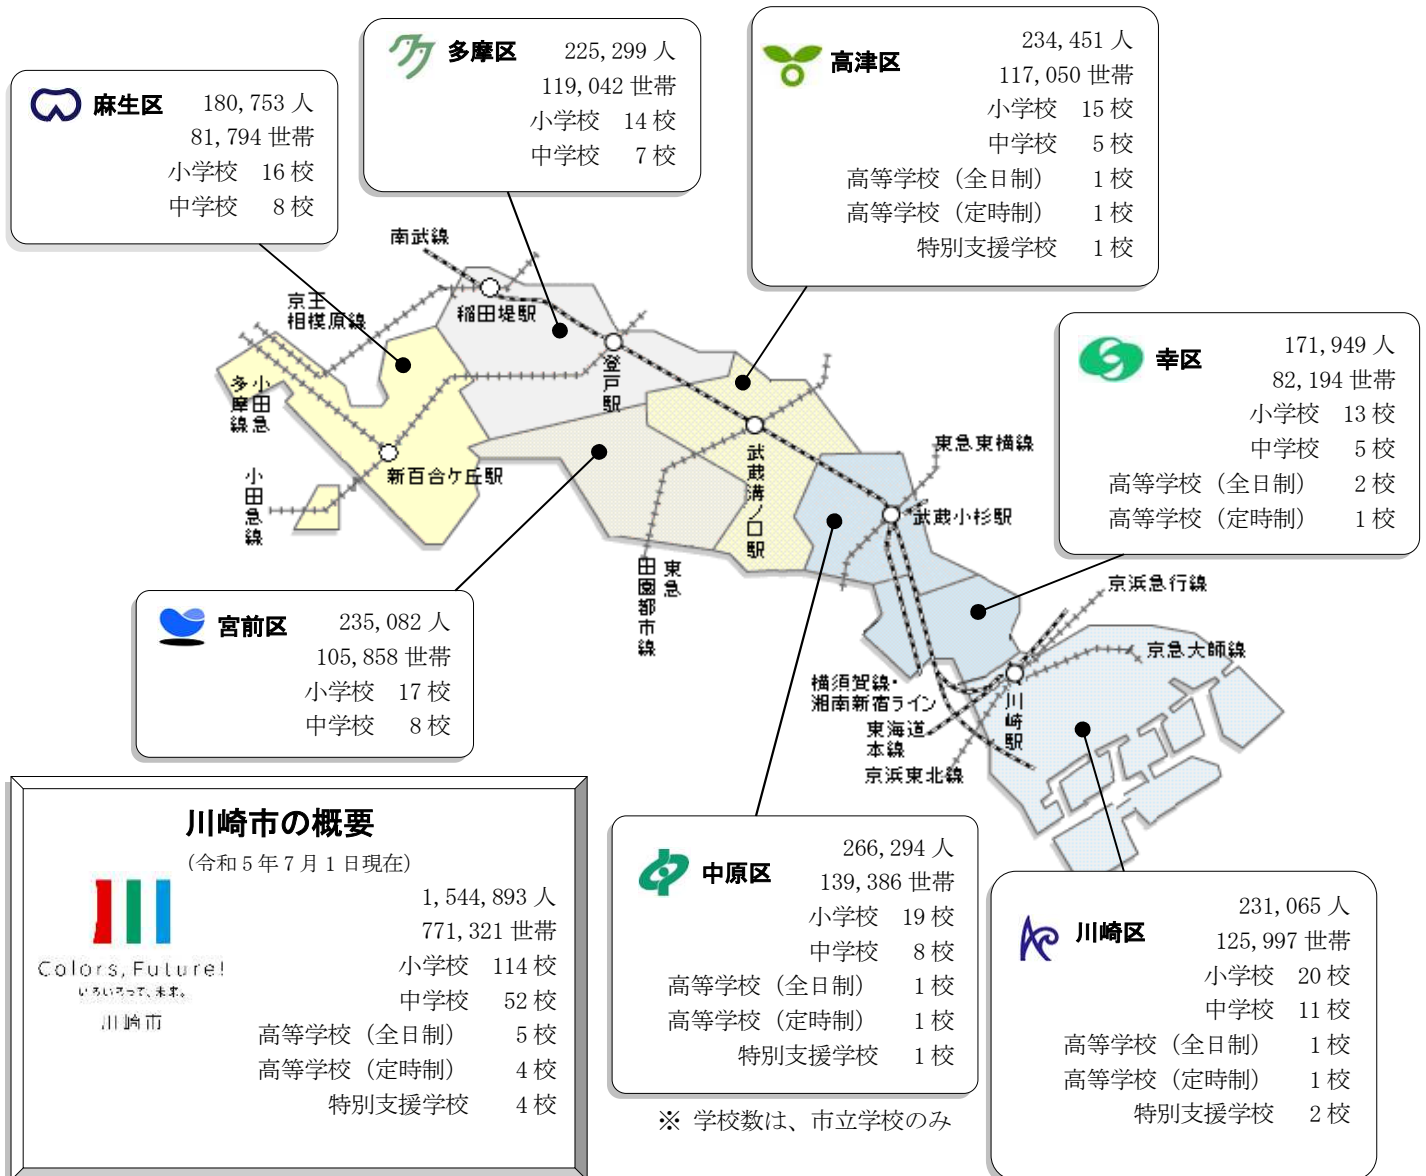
麻生区 180, 753 人
81, 794 世帯
小学校 16 校
中学校 8 校

多摩区 225, 299 人
119, 042 世帯
小学校 14 校
中学校 7 校

高津区 234, 451 人
117, 050 世帯
小学校 15 校
中学校 5 校
高等学校（全日制） 1 校
高等学校（定時制） 1 校
特別支援学校 1 校

幸区 171, 949 人
82, 194 世帯
小学校 13 校
中学校 5 校
高等学校（全日制） 2 校
高等学校（定時制） 1 校

南武線
京王相模原線
稲田堤駅
登戸駅
小田急多摩線
新百合ケ丘駅
小田急線
武蔵溝ノ口駅
東急東横線
武蔵小杉駅
東急田園都市線
京浜急行線
京急大師線
横須賀線・湘南新宿ライン
東海道本線
京浜東北線
川崎駅

宮前区 235, 082 人
105, 858 世帯
小学校 17 校
中学校 8 校

川崎市の概要
（令和 5 年 7 月 1 日現在）
Colors, Future!
いろいろって、未来。
川崎市
1, 544, 893 人
771, 321 世帯
小学校 114 校
中学校 52 校
高等学校（全日制） 5 校
高等学校（定時制） 4 校
特別支援学校 4 校

中原区 266, 294 人
139, 386 世帯
小学校 19 校
中学校 8 校
高等学校（全日制） 1 校
高等学校（定時制） 1 校
特別支援学校 1 校

※ 学校数は、市立学校のみ

川崎区 231, 065 人
125, 997 世帯
小学校 20 校
中学校 11 校
高等学校（全日制） 1 校
高等学校（定時制） 1 校
特別支援学校 2 校